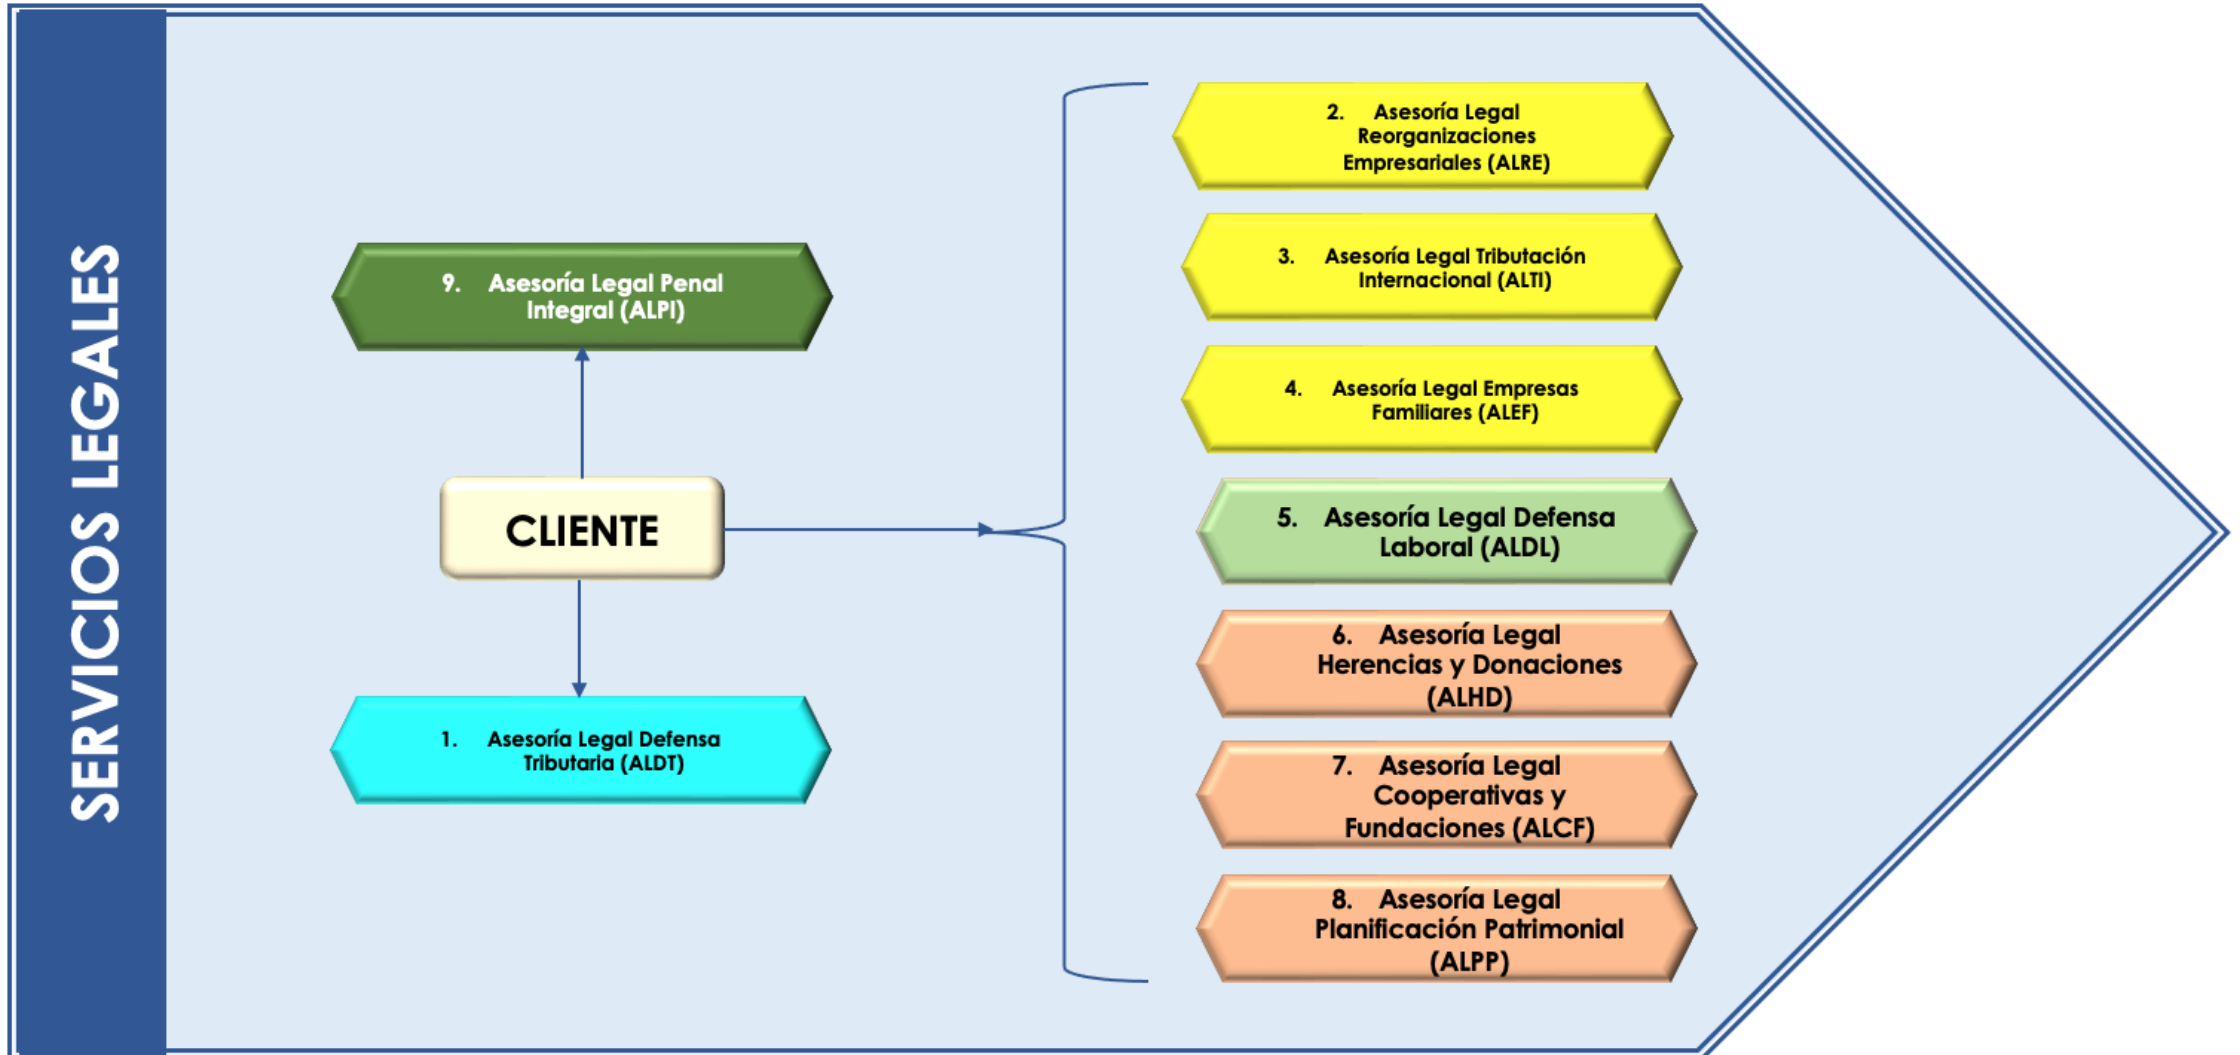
SERVICIOS LEGALES

9. Asesoría Legal Penal Integral (ALPI)

CLIENTE

1. Asesoría Legal Defensa Tributaria (ALDT)

2. Asesoría Legal Reorganizaciones Empresariales (ALRE)

3. Asesoría Legal Tributación Internacional (ALTI)

4. Asesoría Legal Empresas Familiares (ALEF)

5. Asesoría Legal Defensa Laboral (ALDL)

6. Asesoría Legal Herencias y Donaciones (ALHD)

7. Asesoría Legal Cooperativas y Fundaciones (ALCF)

8. Asesoría Legal Planificación Patrimonial (ALPP)